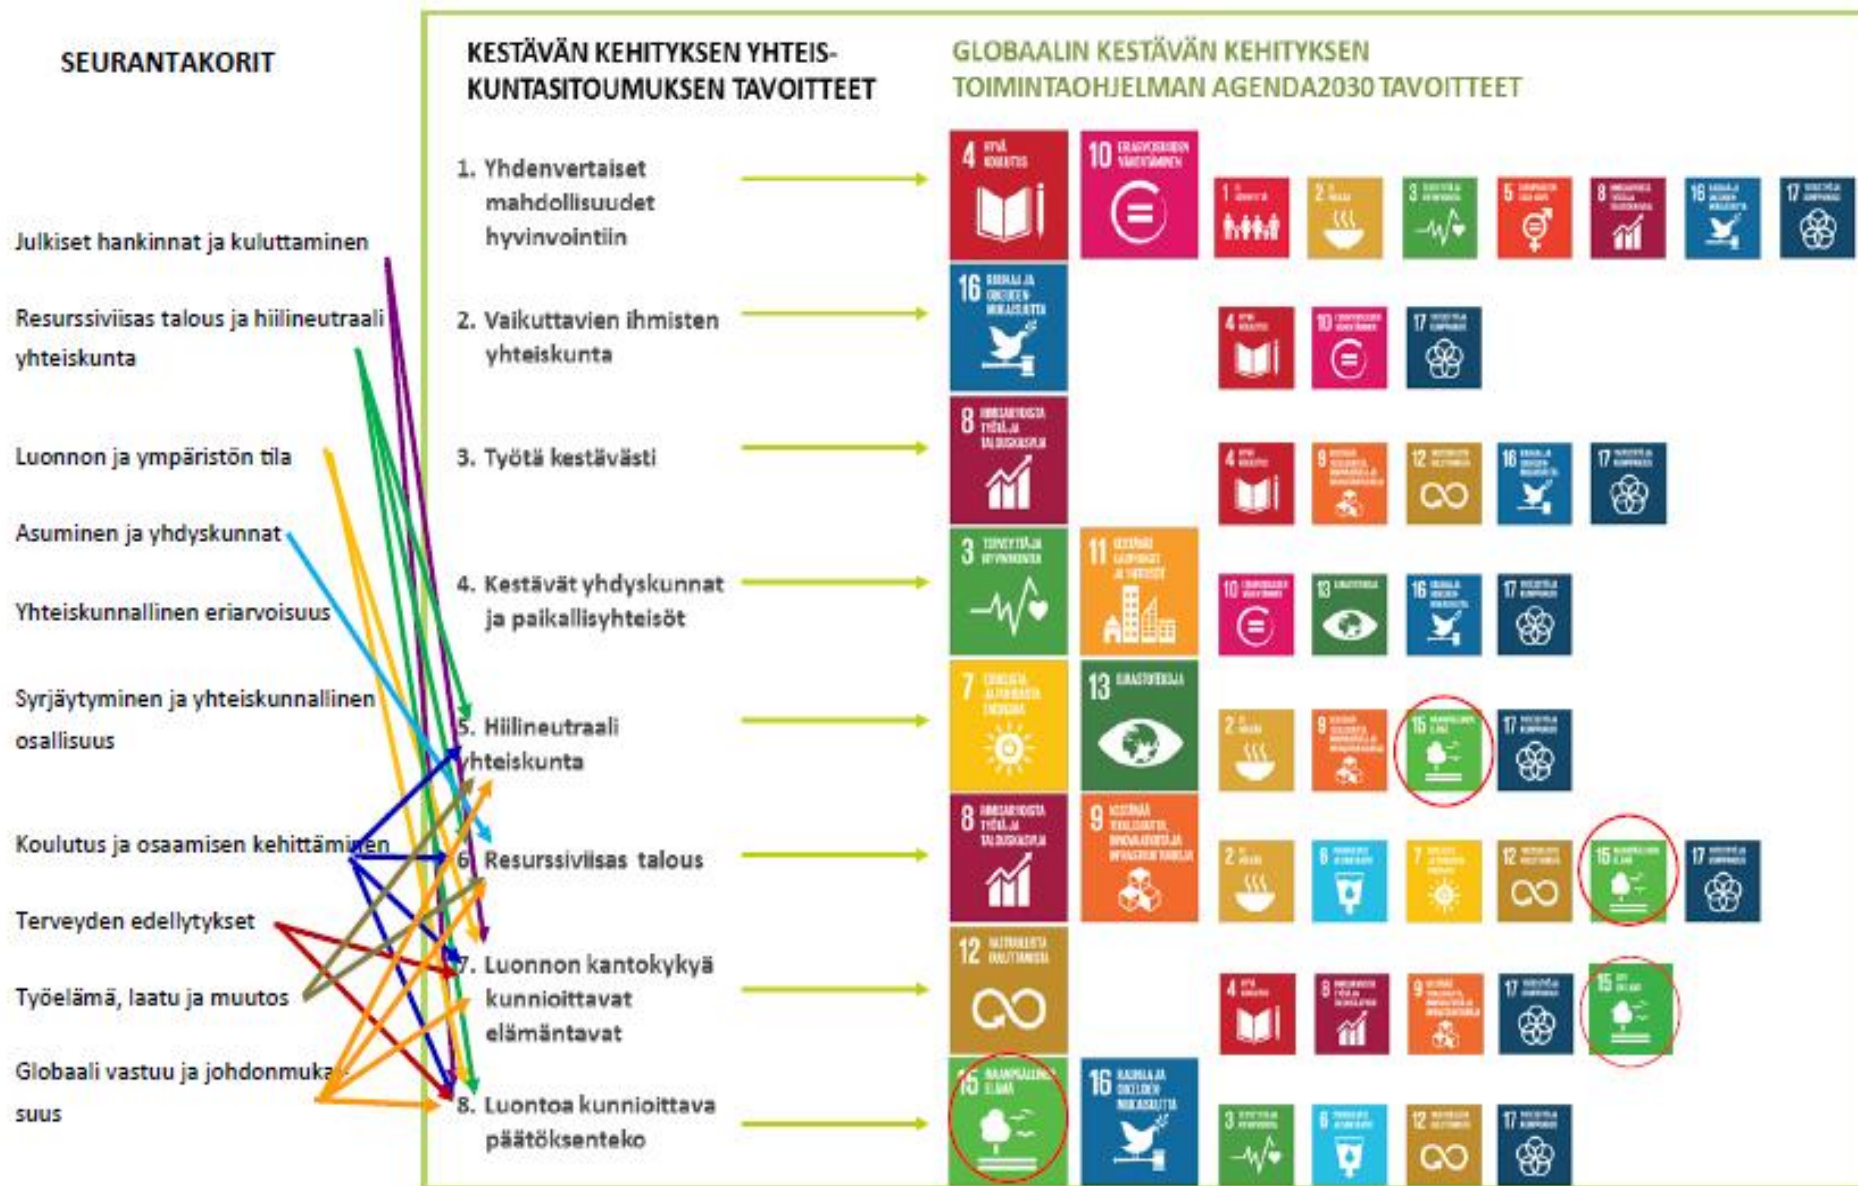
SEURANTAKORIT

Julkiset hankinnat ja kuluttaminen

Resurssiviisas talous ja hiilineutraali yhteiskunta

Luonnon ja ympäristön tila

Asuminen ja yhdyskunnat

Yhteiskunnallinen eriarvoisuus

Syrjäytyminen ja yhteiskunnallinen osallisuus

Koulutus ja osaamisen kehittäminen

Terveyden edellytykset

Työelämä, laatu ja muutos

Globaali vastuu ja johdonmukaisuus

KESTÄVÄN KEHITYKSEN YHTEISKUNTASITOUMUKSEN TAVOITTEET

1. Yhdenvertaiset mahdollisuudet hyvinvointiin

2. Vaikuttavien ihmisten yhteiskunta

3. Työtä kestävästi

4. Kestävät yhdyskunnat ja paikallisyhteisöt

5. Hiilineutraali yhteiskunta

6. Resurssiviisas talous

7. Luonnon kantokykyä kunnioittavat elämäntavat

8. Luontoa kunnioittava päätöksenteko

GLOBAALIN KESTÄVÄN KEHITYKSEN TOIMINTAOHJELMAN AGENDA2030 TAVOITTEET

4 HYVÄ KOULUTUS
10 ERIARVOISUUDEN VÄHENTÄMINEN
1 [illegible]
2 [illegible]
3 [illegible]
5 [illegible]
8 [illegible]
16 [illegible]
17 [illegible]

16 RAUHAA JA OIKEUDENMUKAISUUTTA
4 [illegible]
10 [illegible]
17 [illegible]

8 IHMISARVOISTA TYÖTÄ JA TALOUSKASVUA
4 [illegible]
9 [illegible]
12 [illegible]
16 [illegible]
17 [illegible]

3 TERVEYTTÄ JA HYVINVOINTIA
11 KESTÄVÄT KAUPUNGIT JA YHTEISÖT
10 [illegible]
13 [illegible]
16 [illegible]
17 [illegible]

7 EDULLISTA JA PUHDASTA ENERGIAA
13 ILMASTOTEKOJA
2 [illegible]
9 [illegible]
15 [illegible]
17 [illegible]

8 IHMISARVOISTA TYÖTÄ JA TALOUSKASVUA
9 KESTÄVÄÄ TEOLLISUUTTA, INNOVAATIOITA JA INFRASTRUKTUUREJA
2 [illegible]
6 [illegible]
7 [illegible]
12 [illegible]
15 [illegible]
17 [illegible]

12 VASTUULLISTA KULUTTAMISTA
4 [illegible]
8 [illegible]
9 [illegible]
17 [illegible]
15 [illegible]

15 MAANPÄÄLLINEN ELÄMÄ
16 RAUHAA JA OIKEUDENMUKAISUUTTA
3 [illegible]
6 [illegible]
12 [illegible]
17 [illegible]